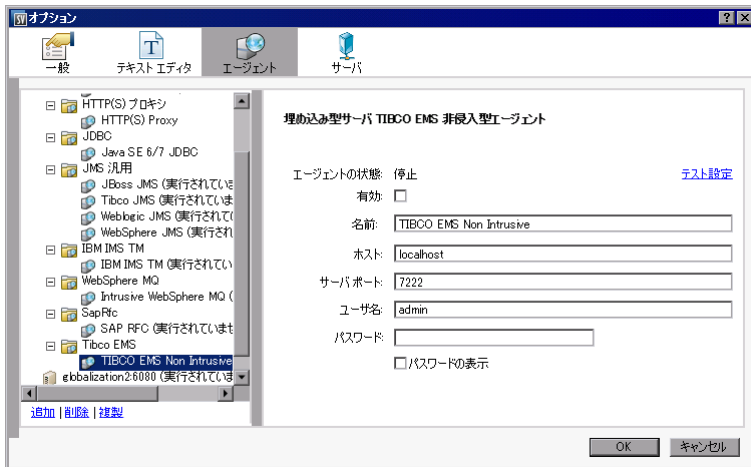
オプション
? X
一般
テキスト エディタ
エージェント
サーバ

HTTP(S) プロキシ
HTTP(S) Proxy
JDBC
Java SE 6/7 JDBC
JMS 汎用
JBoss JMS (実行されていま
Tibco JMS (実行されていま
Weblogic JMS (実行されて(
WebSphere JMS (実行され
IBM IMS TM
IBM IMS TM (実行されてい
WebSphere MQ
Intrusive WebSphere MQ (
SapRfc
SAP RFC (実行されていませ
Tibco EMS
TIBCO EMS Non Intrusive
globalization2:6080 (実行されていま

追加 | 削除 | 複製

埋め込み型サーバ TIBCO EMS 非侵入型エージェント

エージェントの状態: 停止
テスト設定
有効:
名前: TIBCO EMS Non Intrusive
ホスト: localhost
サーバ ポート: 7222
ユーザ名: admin
パスワード:
パスワードの表示

OK
キャンセル